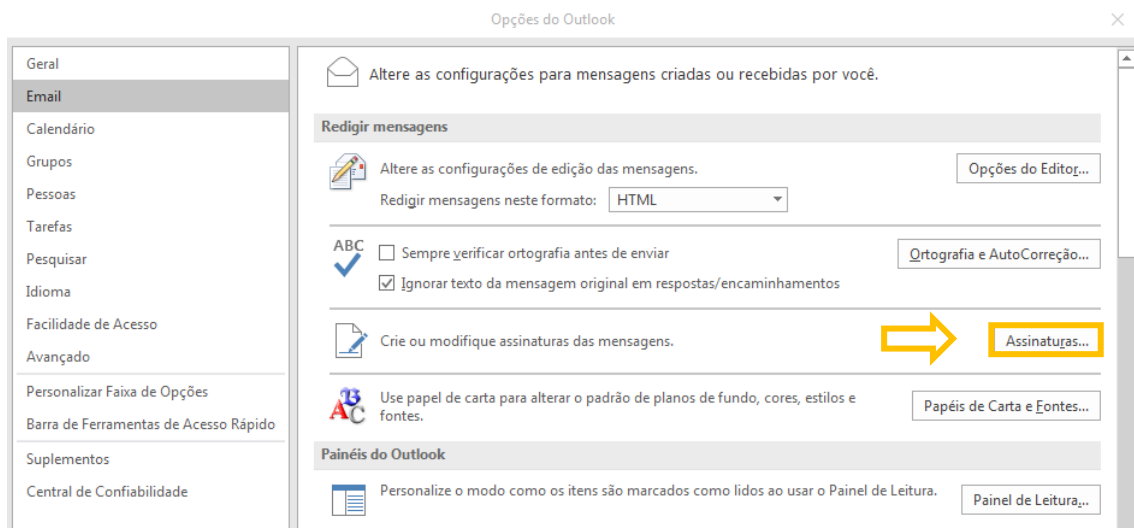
Opções do Outlook

Geral
Email
Calendário
Grupos
Pessoas
Tarefas
Pesquisar
Idioma
Facilidade de Acesso
Avançado
Personalizar Faixa de Opções
Barra de Ferramentas de Acesso Rápido
Suplementos
Central de Confiabilidade

Altere as configurações para mensagens criadas ou recebidas por você.

Redigir mensagens

Altere as configurações de edição das mensagens.

Opções do Editor...

Redigir mensagens neste formato: HTML

ABC

Sempre verificar ortografia antes de enviar

Ortografia e AutoCorreção...

Ignorar texto da mensagem original em respostas/encaminhamentos

Crie ou modifique assinaturas das mensagens.

Assinaturas...

Use papel de carta para alterar o padrão de planos de fundo, cores, estilos e fontes.

Papéis de Carta e Fontes...

Painéis do Outlook

Personalize o modo como os itens são marcados como lidos ao usar o Painel de Leitura.

Painel de Leitura...